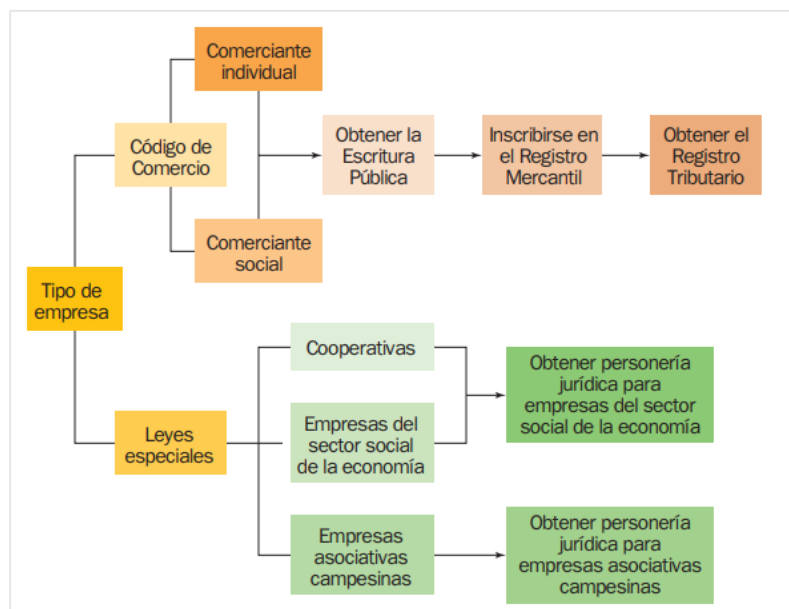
Tipo de empresa

Código de Comercio

Comerciante individual

Comerciante social

Obtener la Escritura Pública

Inscribirse en el Registro Mercantil

Obtener el Registro Tributario

Leyes especiales

Cooperativas

Empresas del sector social de la economía

Empresas asociativas campesinas

Obtener personería jurídica para empresas del sector social de la economía

Obtener personería jurídica para empresas asociativas campesinas